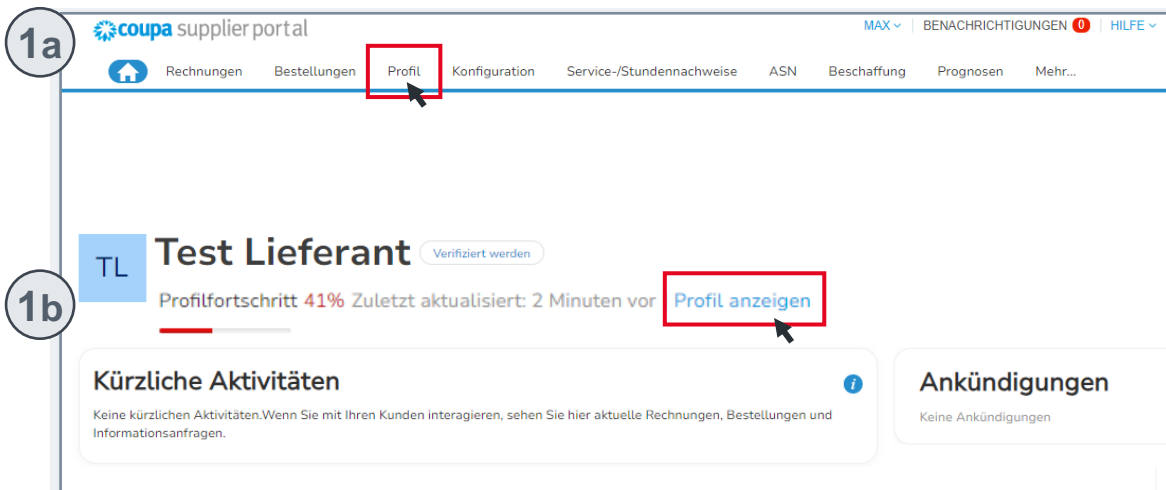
1a

coupa supplier portal

MAX
BENACHRICHTIGUNGEN 0
HILFE

Rechnungen
Bestellungen
Profil
Konfiguration
Service-/Stundennachweise
ASN
Beschaffung
Prognosen
Mehr...

TL

Test Lieferant

Verifiziert werden

1b

Profilfortschritt 41% Zuletzt aktualisiert: 2 Minuten vor

Profil anzeigen

Kürzliche Aktivitäten

Keine kürzlichen Aktivitäten.Wenn Sie mit Ihren Kunden interagieren, sehen Sie hier aktuelle Rechnungen, Bestellungen und Informationsanfragen.

Ankündigungen

Keine Ankündigungen